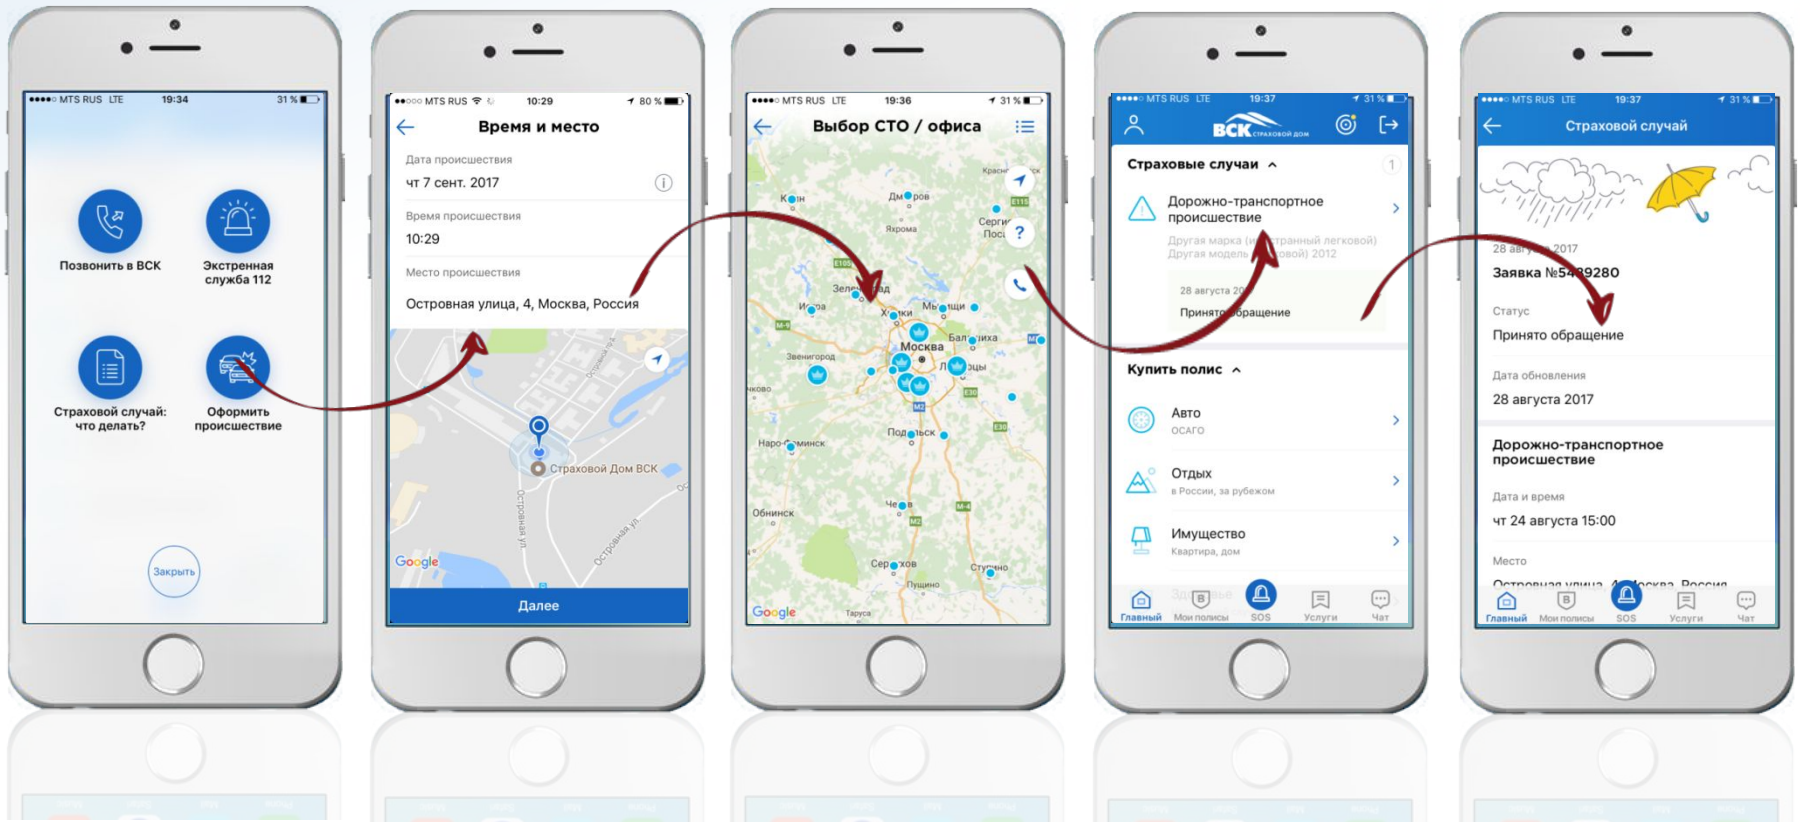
●●●●○ MTS RUS LTE 19:34 31 %

Позвонить в ВСК

Экстренная служба 112

Страховой случай: что делать?

Оформить происшествие

Закрыть

●●○○○ MTS RUS 10:29 80 %

Время и место

Дата происшествия

чт 7 сент. 2017

Время происшествия

10:29

Место происшествия

Островная улица, 4, Москва, Россия

Страховой Дом ВСК

Островная ул.

Google

Далее

●●●●○ MTS RUS LTE 19:36 31 %

Выбор СТО / офиса

Москва

Звенигород

Наро-Фоминск

Обнинск

Подольск

Серпухов

Пущино

Google

●●●●○ MTS RUS LTE 19:37 31 %

ВСК страховой дом

Страховые случаи

1

Дорожно-транспортное происшествие

Другая марка ([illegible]транный легковой)
Другая модель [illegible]овой) 2012

28 августа 20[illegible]

Принят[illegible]бращение

Купить полис

Авто
ОСАГО

Отдых
в России, за рубежом

Имущество
Квартира, дом

Главный Мои полисы SOS Услуги Чат

●●●●○ MTS RUS LTE 19:37 31 %

Страховой случай

28 авгу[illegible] 2017

Заявка №5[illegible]9280

Статус

Принято обращение

Дата обновления

28 августа 2017

Дорожно-транспортное происшествие

Дата и время

чт 24 августа 15:00

Место

Островная улица, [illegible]осква, Россия

Главный Мои полисы SOS Услуги Чат